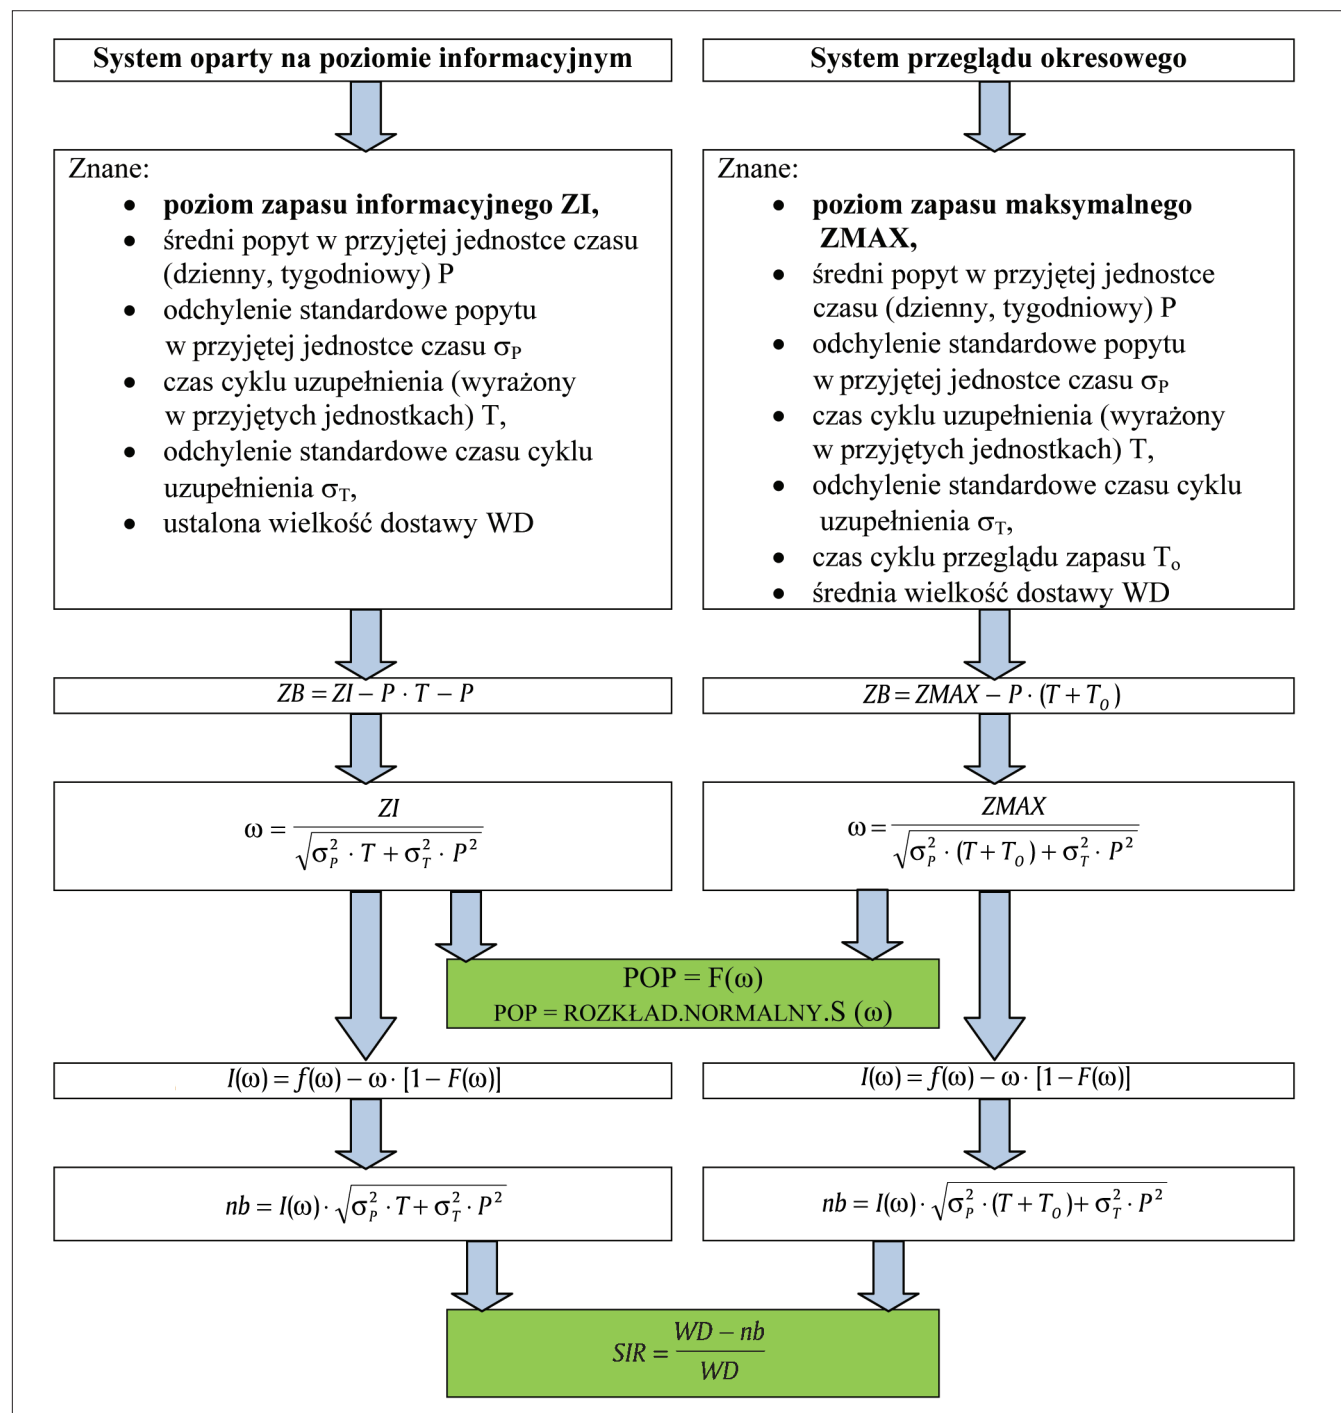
System oparty na poziomie informacyjnym

Znane:
- **poziom zapasu informacyjnego ZI,**
- średni popyt w przyjętej jednostce czasu (dzienny, tygodniowy) P
- odchylenie standardowe popytu w przyjętej jednostce czasu $\sigma_P$
- czas cyklu uzupełnienia (wyrażony w przyjętych jednostkach) T,
- odchylenie standardowe czasu cyklu uzupełnienia $\sigma_T$,
- ustalona wielkość dostawy WD

$ZB = ZI - P \cdot T - P$

$\omega = \frac{ZI}{\sqrt{\sigma_P^2 \cdot T + \sigma_T^2 \cdot P^2}}$

$I(\omega) = f(\omega) - \omega \cdot [1 - F(\omega)]$

$nb = I(\omega) \cdot \sqrt{\sigma_P^2 \cdot T + \sigma_T^2 \cdot P^2}$

System przeglądu okresowego

Znane:
- **poziom zapasu maksymalnego ZMAX,**
- średni popyt w przyjętej jednostce czasu (dzienny, tygodniowy) P
- odchylenie standardowe popytu w przyjętej jednostce czasu $\sigma_P$
- czas cyklu uzupełnienia (wyrażony w przyjętych jednostkach) T,
- odchylenie standardowe czasu cyklu uzupełnienia $\sigma_T$,
- czas cyklu przeglądu zapasu $T_o$
- średnia wielkość dostawy WD

$ZB = ZMAX - P \cdot (T + T_0)$

$\omega = \frac{ZMAX}{\sqrt{\sigma_P^2 \cdot (T + T_0) + \sigma_T^2 \cdot P^2}}$

$I(\omega) = f(\omega) - \omega \cdot [1 - F(\omega)]$

$nb = I(\omega) \cdot \sqrt{\sigma_P^2 \cdot (T + T_0) + \sigma_T^2 \cdot P^2}$

POP = F(ω)
POP = ROZKŁAD.NORMALNY.S (ω)

$SIR = \frac{WD - nb}{WD}$